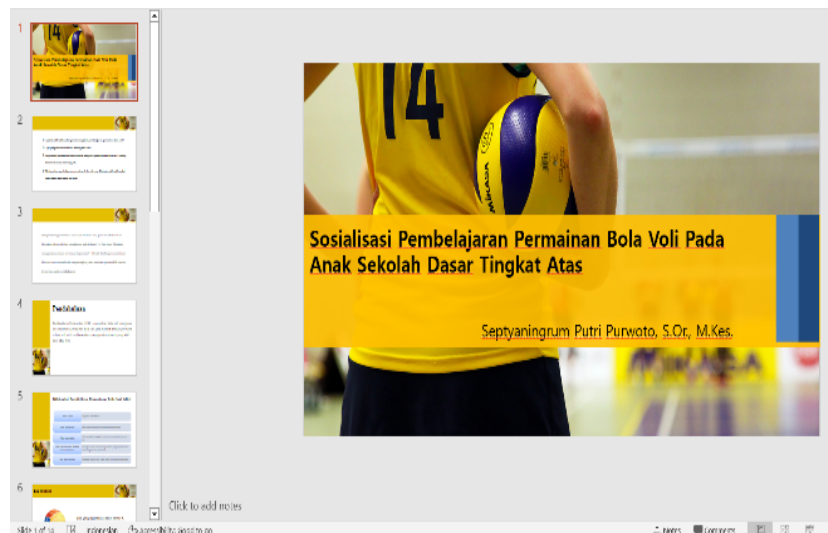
1

2

3

4

Pendahuluan

5

6

14

MIKASA

Sosialisasi Pembelajaran Permainan Bola Voli Pada Anak Sekolah Dasar Tingkat Atas

Septyaningrum Putri Purwoto, S.Or., M.Kes.

Click to add notes

Slide 1 of 14 Indonesian Accessibility: Good to go Notes Comments